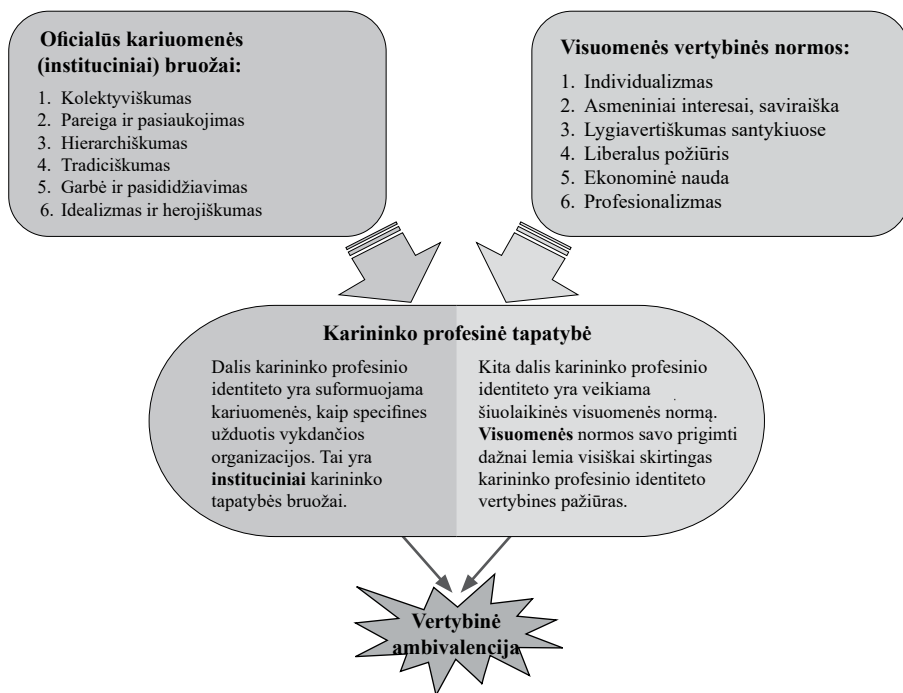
Oficialūs kariuomenės (instituciniai) bruožai:

1. Kolektyviškumas
2. Pareiga ir pasiaukojimas
3. Hierarchiškumas
4. Tradiciškumas
5. Garbė ir pasididžiavimas
6. Idealizmas ir herojiškumas

Visuomenės vertybinės normos:

1. Individualizmas
2. Asmeniniai interesai, saviraiška
3. Lygiavertiškumas santykiuose
4. Liberalus požiūris
5. Ekonominė nauda
6. Profesionalizmas

Karininko profesinė tapatybė

Dalis karininko profesinio identiteto yra suformuojama kariuomenės, kaip specifines užduotis vykdančios organizacijos. Tai yra instituciniai karininko tapatybės bruožai.

Kita dalis karininko profesinio identiteto yra veikiama šiuolaikinės visuomenės normą. Visuomenės normos savo prigimti dažnai lemia visiškai skirtingas karininko profesinio identiteto vertybines pažiūras.

Vertybinė ambivalencija